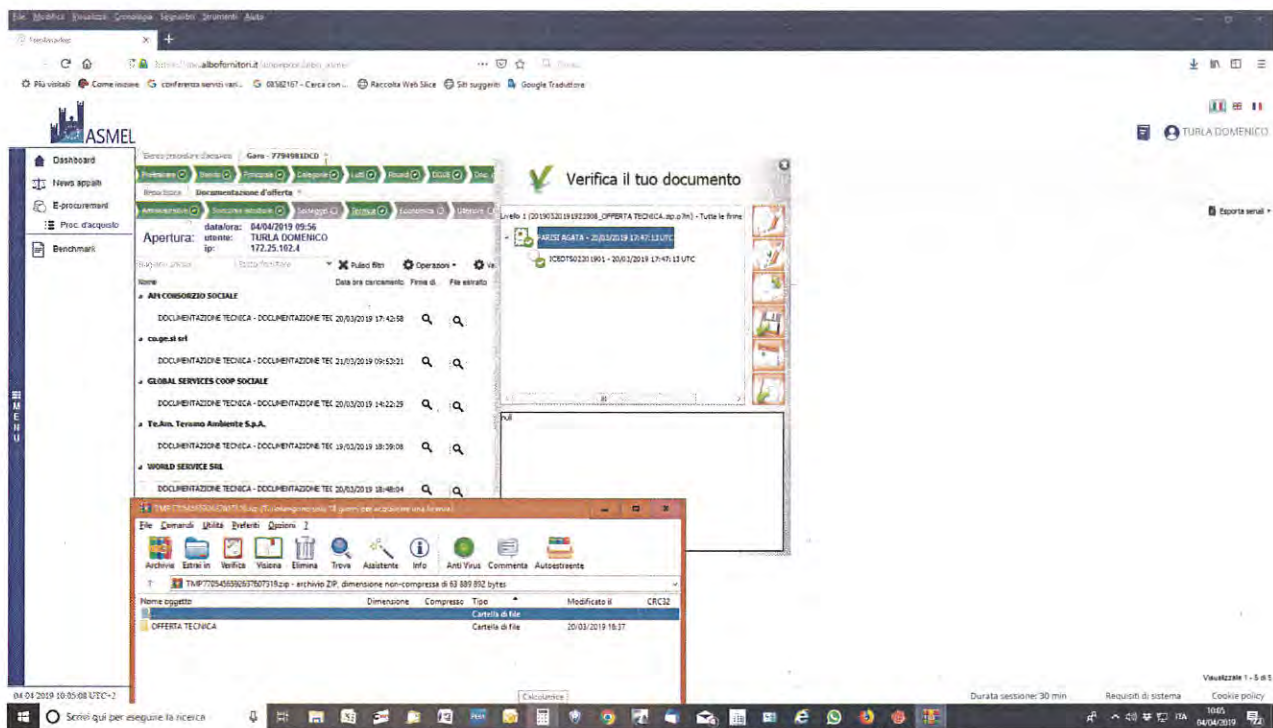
File Modifica Visualizza Cronologia Segnalibri Strumenti Aiuto

Freelanceco

https://app.albofornitori.it

Più visitati Come iniziare conferenza servizi vari... 08582167 - Cerca con ... Raccolta Web Slice Siti suggeriti Google Traduttore

ASMEL

TURLA DOMENICO

Dashboard
News appalti
E-procurement
Proc. d'acquisto
Benchmark

MENU

Gara - 7794981DCD

Documentazione d'offerta

Apertura: data/ora: 04/04/2019 09:56 utente: TURLA DOMENICO ip: 172.25.102.4

Pulisci filtri Operazioni

Nome | Data ora caricamento | Firma di | File estratto

AM CONSORZIO SOCIALE
DOCUMENTAZIONE TECNICA - DOCUMENTAZIONE TEC 20/03/2019 17:42:58
co.ge.si srl
DOCUMENTAZIONE TECNICA - DOCUMENTAZIONE TEC 21/03/2019 09:53:21
GLOBAL SERVICES COOP SOCIALE
DOCUMENTAZIONE TECNICA - DOCUMENTAZIONE TEC 20/03/2019 14:22:29
Te.Am. Teramo Ambiente S.p.A.
DOCUMENTAZIONE TECNICA - DOCUMENTAZIONE TEC 19/03/2019 18:39:08
WORLD SERVICE SRL
DOCUMENTAZIONE TECNICA - DOCUMENTAZIONE TEC 20/03/2019 18:48:04

Verifica il tuo documento

Livello 1 (20190320191922008_OFFERTA TECNICA.zip.p7m) - Tutte le firme
PARISI AGATA - 20/03/2019 17:47:13 UTC
ICEDTS02201901 - 20/03/2019 17:47:13 UTC

null

Esporta excel

File Comandi Utilità Preferiti Opzioni ?

Archivia Estrai in Verifica Visiona Elimina Trova Assistente Info Anti Virus Commenta Autoestraente

TMP7705456592637807319.zip - archivio ZIP, dimensione non-compressa di 63 889 892 bytes

Nome oggetto | Dimensione | Compresso | Tipo | Modificato il | CRC32
.. | | | Cartella di file | |
OFFERTA TECNICA | | | Cartella di file | 20/03/2019 18:37 |

04.04.2019 10:05:08 UTC+2

Calcolatrice

Durata sessione: 30 min Requisiti di sistema Cookie policy

Visualizzate 1 - 5 di 5

Scrivi qui per eseguire la ricerca

ITA 10:05 04/04/2019